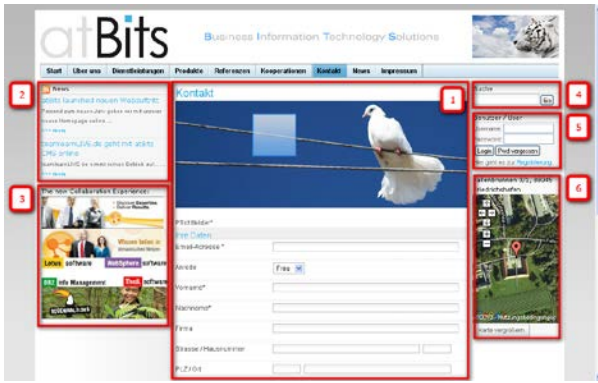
atBits

Business Information Technology Solutions

Start | Über uns | Dienstleistungen | Produkte | Referenzen | Kooperationen | Kontakt | News | Impressum

2

News

atBits launched neuen Webauftritt

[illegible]

>>> more

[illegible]

>>> more

3

The new Collaboration Experience:

Lotus software

WebSphere software

Info Management

Tivoli software

1

Kontakt

Pflichtfelder*

Ihre Daten

Email-Adresse *

Anrede

Frau

Vorname*

Nachname*

Firma

Strasse / Hausnummer

PLZ/Ort

4

Suche

Go

5

Benutzer / User

Username

Passwort

Login

Pwd vergessen

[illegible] Registrierung

6

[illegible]

©2010 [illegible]

Karte vergrößern